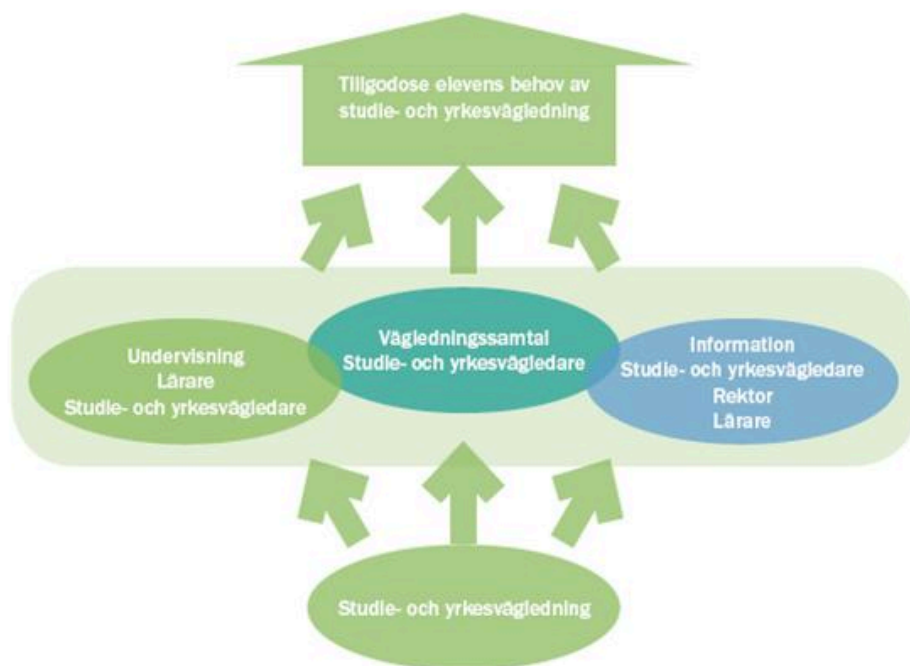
Tillgodose elevens behov av studie- och yrkesvägledning

Undervisning
Lärare
Studie- och yrkesvägledare

Vägledningssamtal
Studie- och yrkesvägledare

Information
Studie- och yrkesvägledare
Rektor
Lärare

Studie- och yrkesvägledning